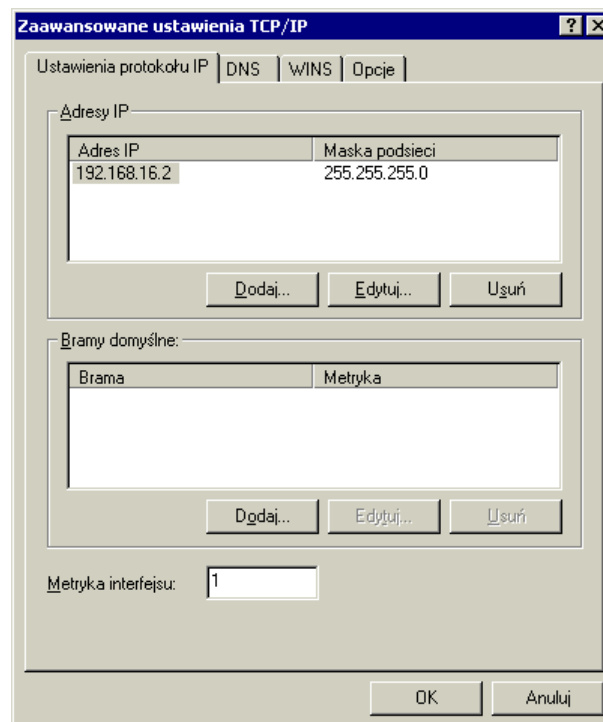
Zaawansowane ustawienia TCP/IP

? X

Ustawienia protokołu IP | DNS | WINS | Opcje

Adresy IP

| Adres IP | Maska podsieci |
|---|---|
| 192.168.16.2 | 255.255.255.0 |

Dodaj... Edytuj... Usuń

Bramy domyślne:

| Brama | Metryka |
|---|---|

Dodaj... Edytuj... Usuń

Metryka interfejsu: 1

OK Anuluj